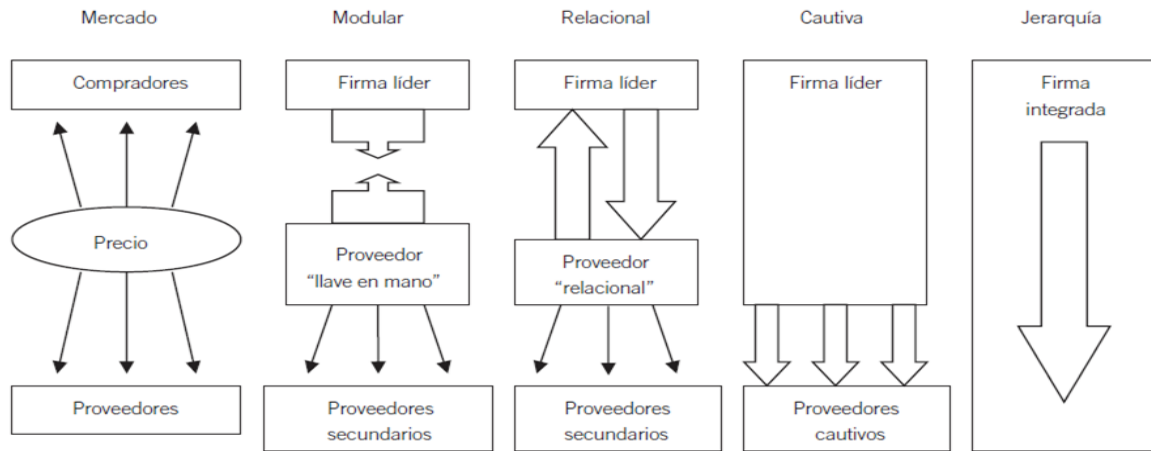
Mercado

Compradores

Precio

Proveedores

Modular

Firma líder

Proveedor "llave en mano"

Proveedores secundarios

Relacional

Firma líder

Proveedor "relacional"

Proveedores secundarios

Cautiva

Firma líder

Proveedores cautivos

Jerarquía

Firma integrada